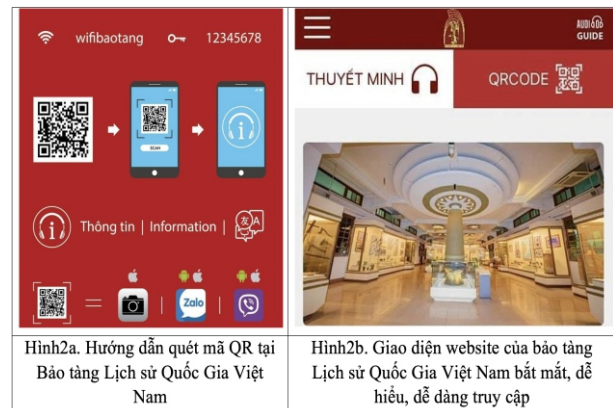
wifibaotang 12345678

SCAN

Thông tin | Information |

Zalo

AUDIO GUIDE

THUYẾT MINH

QRCODE

| Hình2a. Hướng dẫn quét mã QR tại Bảo tàng Lịch sử Quốc Gia Việt Nam | Hình2b. Giao diện website của bảo tàng Lịch sử Quốc Gia Việt Nam bắt mắt, dễ hiểu, dễ dàng truy cập |
|---|---|